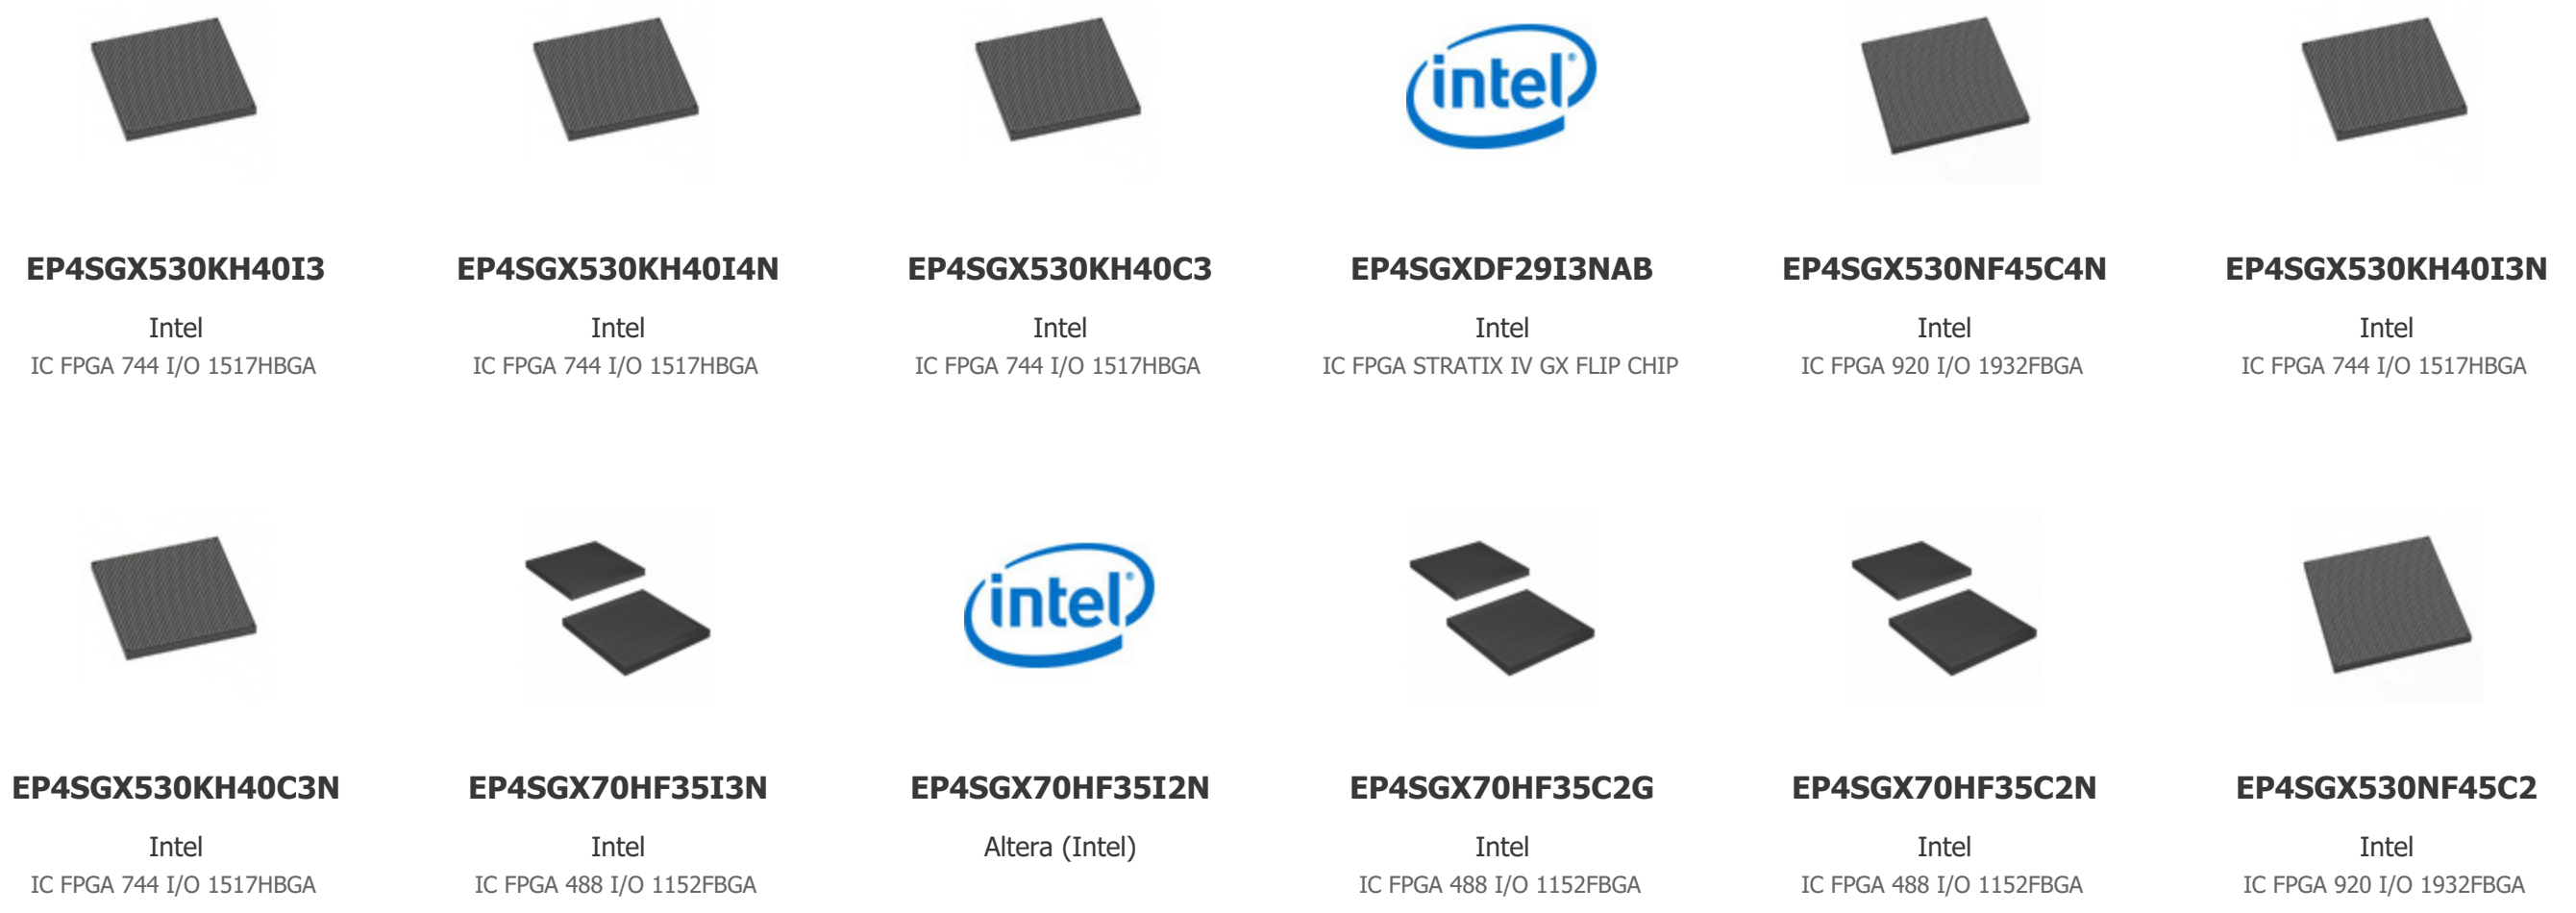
EP4SGX530KH40I3
Intel
IC FPGA 744 I/O 1517HBGA

EP4SGX530KH40I4N
Intel
IC FPGA 744 I/O 1517HBGA

EP4SGX530KH40C3
Intel
IC FPGA 744 I/O 1517HBGA

intel

EP4SGXDF29I3NAB
Intel
IC FPGA STRATIX IV GX FLIP CHIP

EP4SGX530NF45C4N
Intel
IC FPGA 920 I/O 1932FBGA

EP4SGX530KH40I3N
Intel
IC FPGA 744 I/O 1517HBGA

EP4SGX530KH40C3N
Intel
IC FPGA 744 I/O 1517HBGA

EP4SGX70HF35I3N
Intel
IC FPGA 488 I/O 1152FBGA

intel

EP4SGX70HF35I2N
Altera (Intel)

EP4SGX70HF35C2G
Intel
IC FPGA 488 I/O 1152FBGA

EP4SGX70HF35C2N
Intel
IC FPGA 488 I/O 1152FBGA

EP4SGX530NF45C2
Intel
IC FPGA 920 I/O 1932FBGA